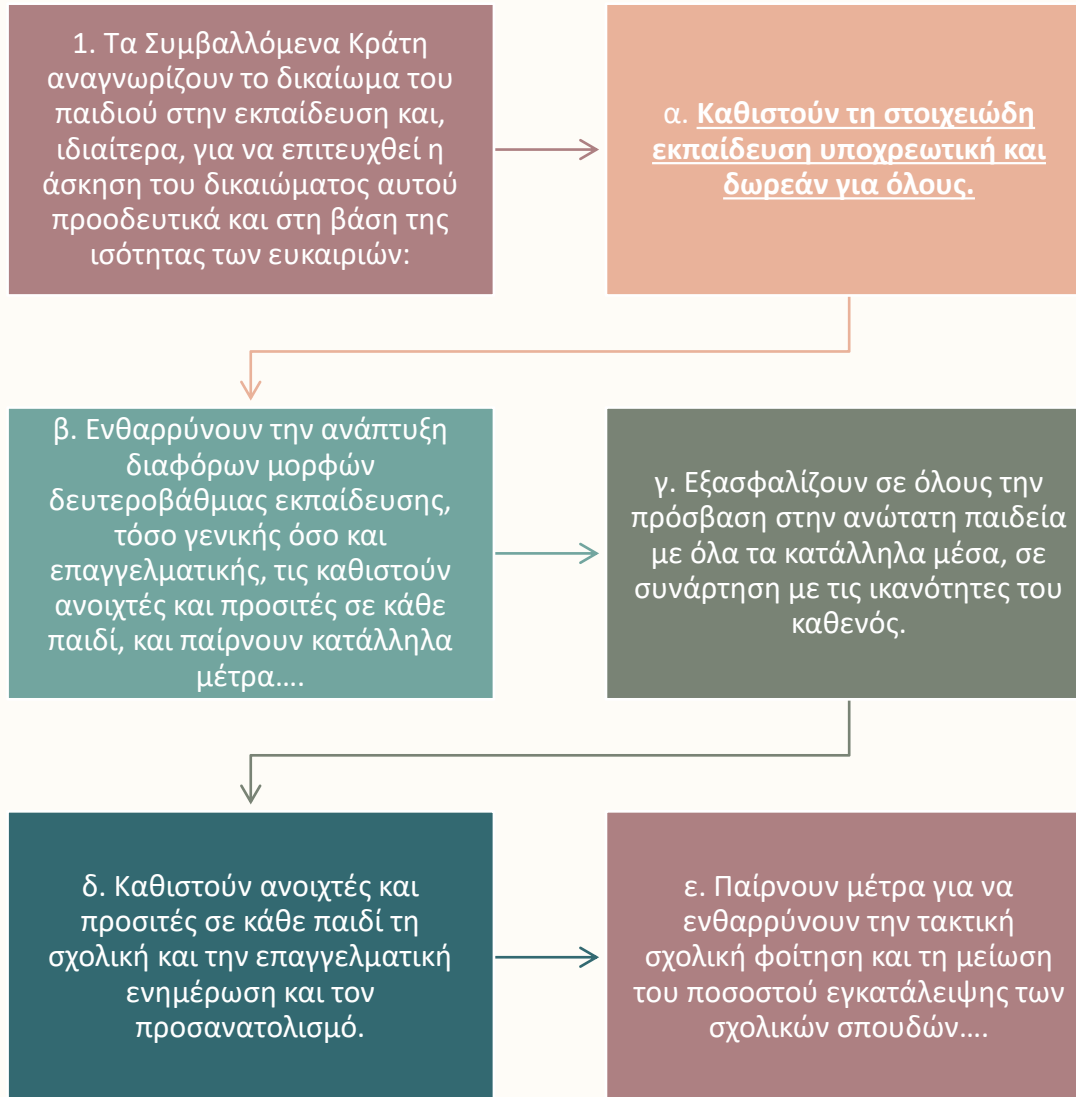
1. Τα Συμβαλλόμενα Κράτη αναγνωρίζουν το δικαίωμα του παιδιού στην εκπαίδευση και, ιδιαίτερα, για να επιτευχθεί η άσκηση του δικαιώματος αυτού προοδευτικά και στη βάση της ισότητας των ευκαιριών:

α. Καθιστούν τη στοιχειώδη εκπαίδευση υποχρεωτική και δωρεάν για όλους.

β. Ενθαρρύνουν την ανάπτυξη διαφόρων μορφών δευτεροβάθμιας εκπαίδευσης, τόσο γενικής όσο και επαγγελματικής, τις καθιστούν ανοιχτές και προσιτές σε κάθε παιδί, και παίρνουν κατάλληλα μέτρα….

γ. Εξασφαλίζουν σε όλους την πρόσβαση στην ανώτατη παιδεία με όλα τα κατάλληλα μέσα, σε συνάρτηση με τις ικανότητες του καθενός.

δ. Καθιστούν ανοιχτές και προσιτές σε κάθε παιδί τη σχολική και την επαγγελματική ενημέρωση και τον προσανατολισμό.

ε. Παίρνουν μέτρα για να ενθαρρύνουν την τακτική σχολική φοίτηση και τη μείωση του ποσοστού εγκατάλειψης των σχολικών σπουδών….